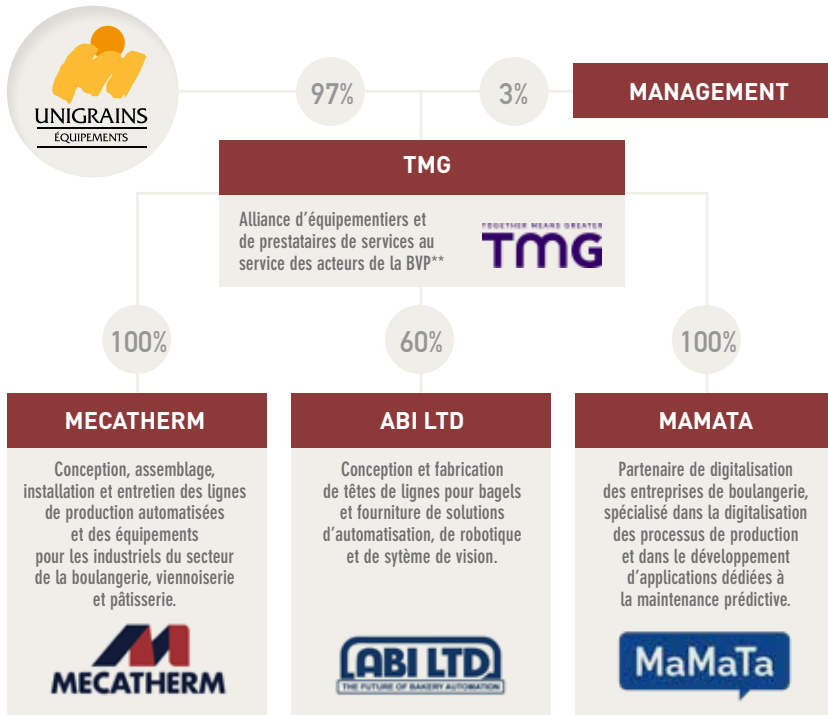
UNIGRAINS
ÉQUIPEMENTS

97%

3%

MANAGEMENT

TMG

Alliance d'équipementiers et de prestataires de services au service des acteurs de la BVP**

TOGETHER MEANS GREATER
TMG

100%

60%

100%

MECATHERM

Conception, assemblage, installation et entretien des lignes de production automatisées et des équipements pour les industriels du secteur de la boulangerie, viennoiserie et pâtisserie.

MECATHERM

ABI LTD

Conception et fabrication de têtes de lignes pour bagels et fourniture de solutions d'automatisation, de robotique et de sytème de vision.

ABI LTD
THE FUTURE OF BAKERY AUTOMATION

MAMATA

Partenaire de digitalisation des entreprises de boulangerie, spécialisé dans la digitalisation des processus de production et dans le développement d'applications dédiées à la maintenance prédictive.

MaMaTa